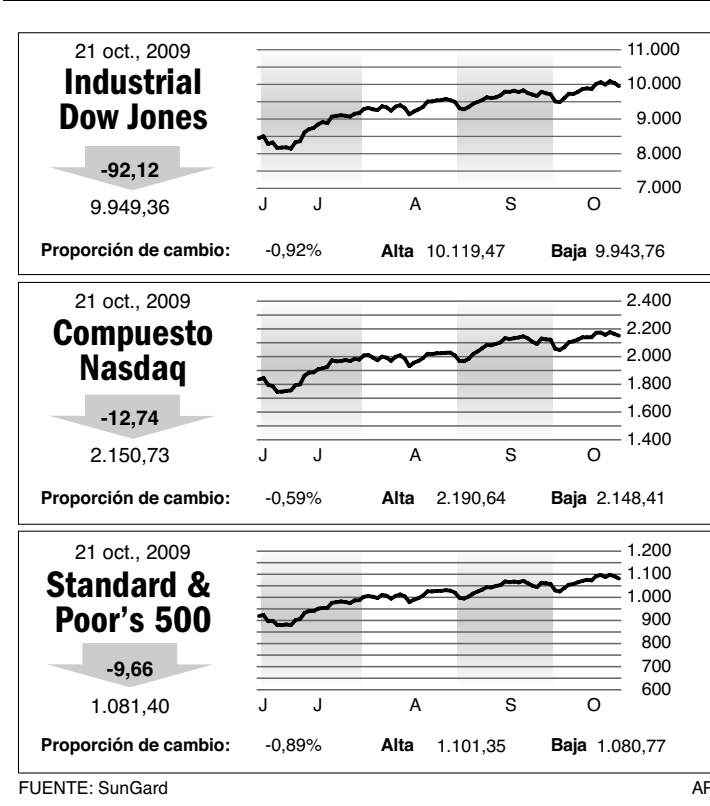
21 oct., 2009
Industrial Dow Jones
-92,12
9.949,36

11.000
10.000
9.000
8.000
7.000

J J A S O

Proporción de cambio: -0,92% Alta 10.119,47 Baja 9.943,76

21 oct., 2009
Compuesto Nasdaq
-12,74
2.150,73

2.400
2.200
2.000
1.800
1.600
1.400

J J A S O

Proporción de cambio: -0,59% Alta 2.190,64 Baja 2.148,41

21 oct., 2009
Standard & Poor's 500
-9,66
1.081,40

1.200
1.100
1.000
900
800
700
600

J J A S O

Proporción de cambio: -0,89% Alta 1.101,35 Baja 1.080,77

FUENTE: SunGard
AP